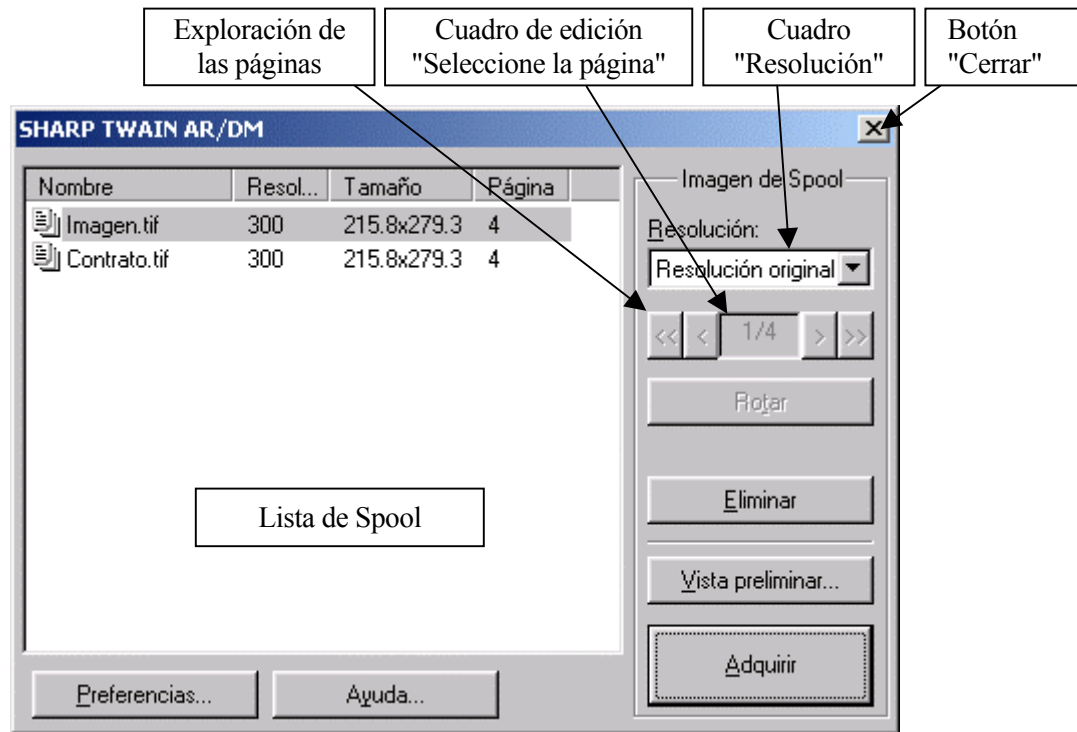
Exploración de las páginas

Cuadro de edición "Seleccione la página"

Cuadro "Resolución"

Botón "Cerrar"

SHARP TWAIN AR/DM

| Nombre | Resol... | Tamaño | Página |
|---|---|---|---|
| Imagen.tif | 300 | 215.8x279.3 | 4 |
| Contrato.tif | 300 | 215.8x279.3 | 4 |

Lista de Spool

Imagen de Spool

Resolución:

Resolución original

<< < 1/4 > >>

Rotar

Eliminar

Vista preliminar...

Adquirir

Preferencias...

Ayuda...